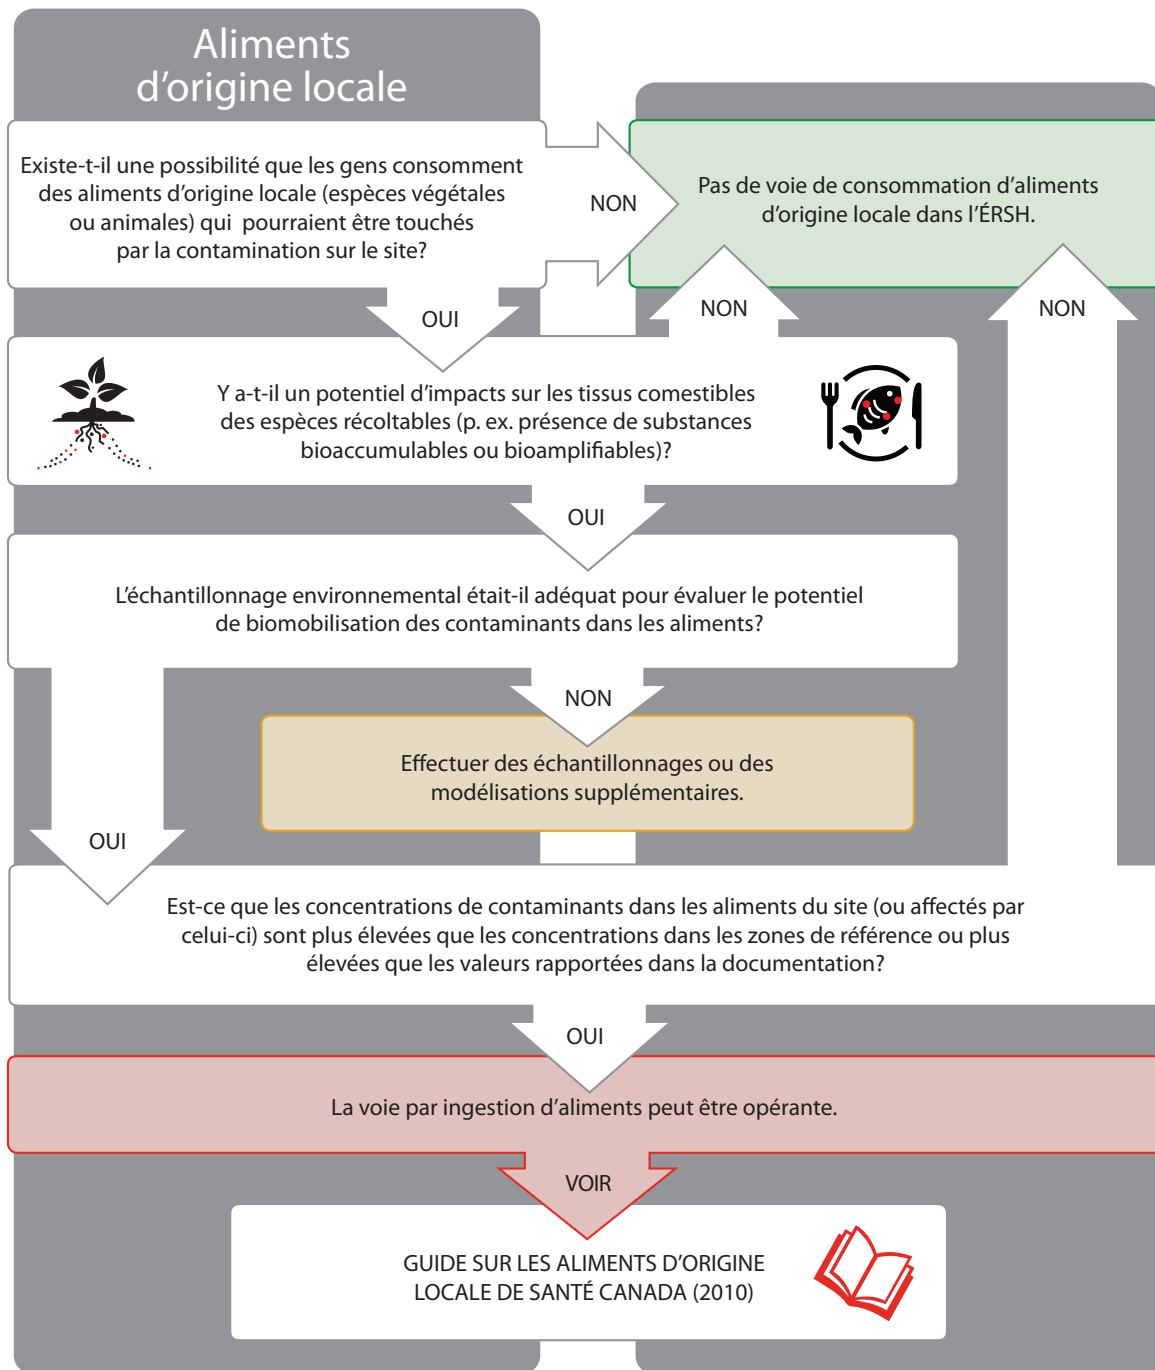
Aliments d'origine locale

Existe-t-il une possibilité que les gens consomment des aliments d'origine locale (espèces végétales ou animales) qui pourraient être touchés par la contamination sur le site?

NON

Pas de voie de consommation d'aliments d'origine locale dans l'ÉRSH.

OUI

NON

NON

Y a-t-il un potentiel d'impacts sur les tissus comestibles des espèces récoltables (p. ex. présence de substances bioaccumulables ou bioamplifiables)?

OUI

L'échantillonnage environnemental était-il adéquat pour évaluer le potentiel de biomobilisation des contaminants dans les aliments?

NON

Effectuer des échantillonnages ou des modélisations supplémentaires.

OUI

Est-ce que les concentrations de contaminants dans les aliments du site (ou affectés par celui-ci) sont plus élevées que les concentrations dans les zones de référence ou plus élevées que les valeurs rapportées dans la documentation?

OUI

La voie par ingestion d'aliments peut être opérante.

VOIR

GUIDE SUR LES ALIMENTS D'ORIGINE LOCALE DE SANTÉ CANADA (2010)